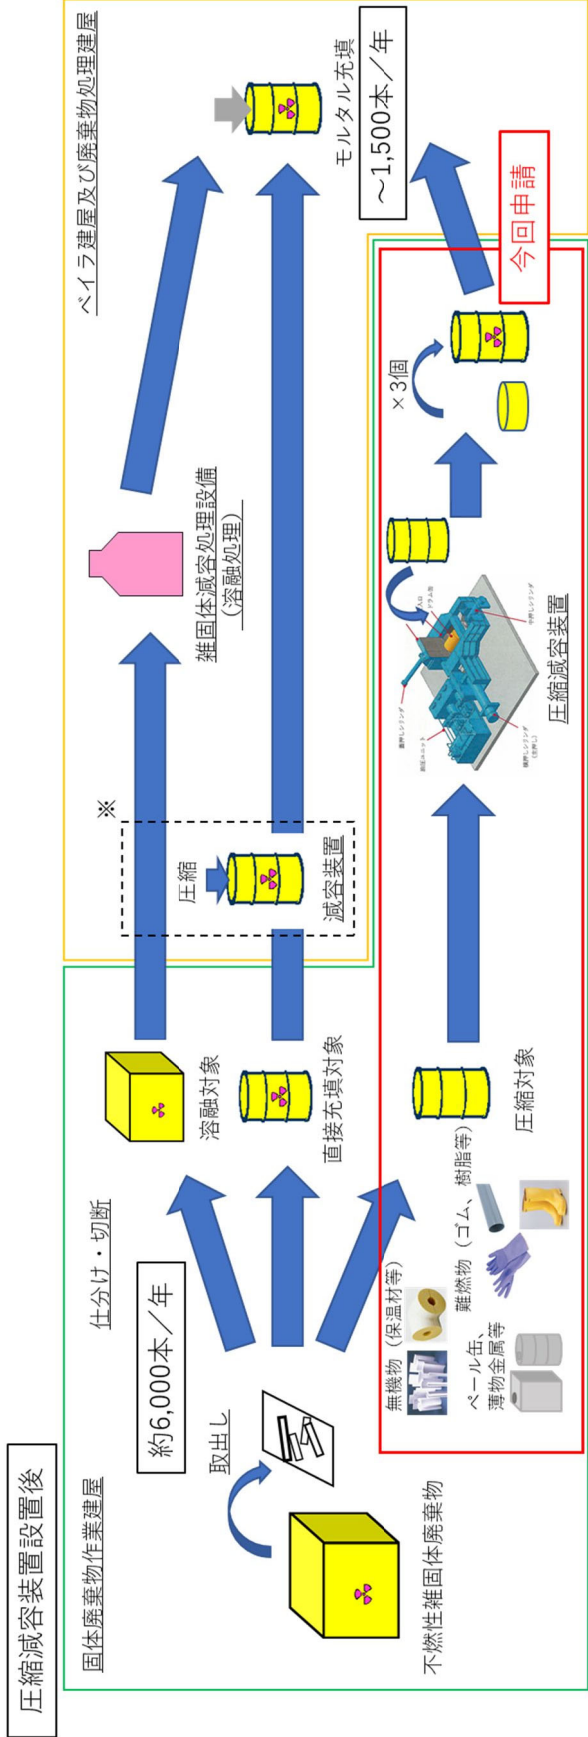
圧縮減容装置設置後

固体廃棄物作業建屋

不燃性雑固体廃棄物

取出し

約6,000本／年

仕分け・切断

無機物（保温材等）

難燃物（ゴム、樹脂等）

ペール缶、薄物金属等

溶融対象

直接充填対象

圧縮対象

※

圧縮

減容装置

雑固体減容処理設備（溶融処理）

圧縮減容装置

×3個

今回申請

ベイラ建屋及び廃棄物処理建屋

モルタル充填

～1,500本／年